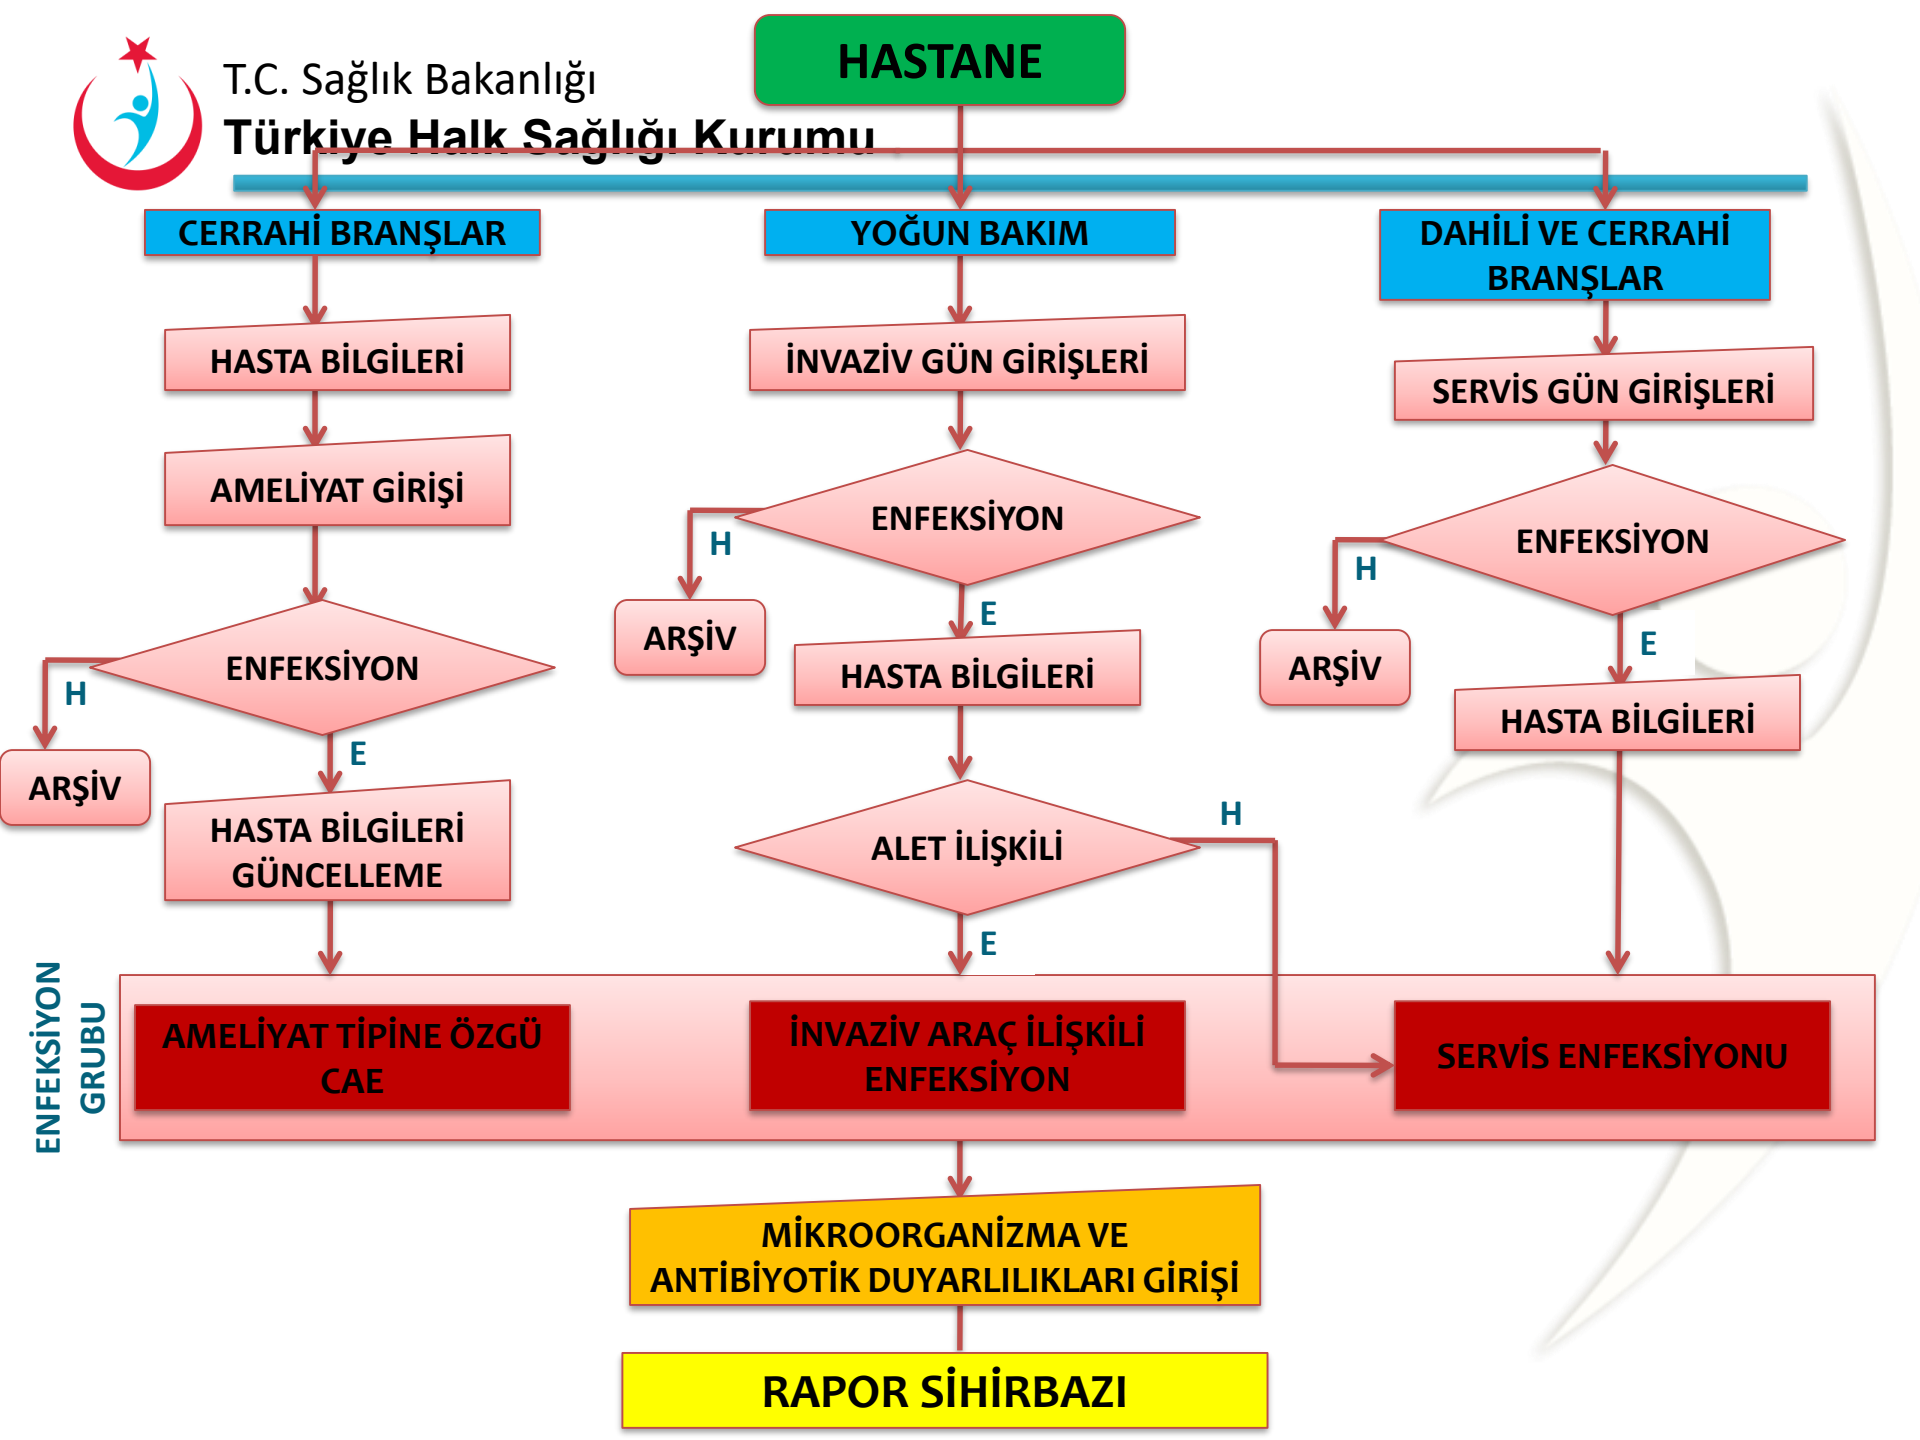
T.C. Sağlık Bakanlığı
Türkiye Halk Sağlığı Kurumu

HASTANE

CERRAHİ BRANŞLAR

HASTA BİLGİLERİ

AMELİYAT GİRİŞİ

ENFEKSİYON

H

ARŞİV

E

HASTA BİLGİLERİ GÜNCELLEME

YOĞUN BAKIM

İNVAZİV GÜN GİRİŞLERİ

ENFEKSİYON

H

ARŞİV

E

HASTA BİLGİLERİ

ALET İLİŞKİLİ

H

E

DAHİLİ VE CERRAHİ BRANŞLAR

SERVİS GÜN GİRİŞLERİ

ENFEKSİYON

H

ARŞİV

E

HASTA BİLGİLERİ

ENFEKSİYON GRUBU

AMELİYAT TİPİNE ÖZGÜ CAE

İNVAZİV ARAÇ İLİŞKİLİ ENFEKSİYON

SERVİS ENFEKSİYONU

MİKROORGANİZMA VE ANTİBİYOTİK DUYARLILIKLARI GİRİŞİ

RAPOR SİHİRBAZI